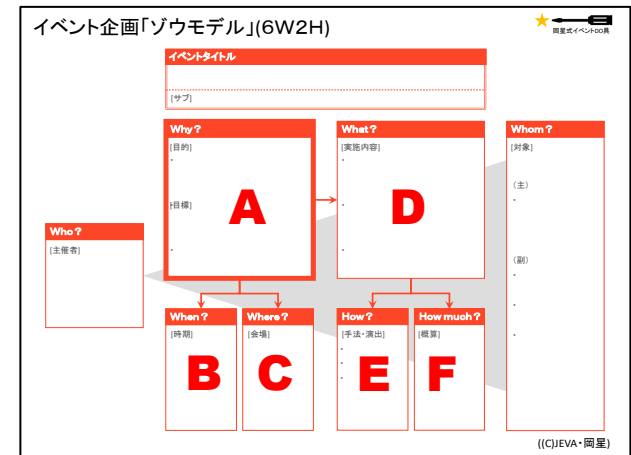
イベント企画「ゾウモデル」(6W2H)

岡星式イベント道具

イベントタイトル

[サブ]

Why？
[目的]
・

[目標]

・

A

What？
[実施内容]
・

・

・

D

Whom？
[対象]

（主）
・

（副）
・

・

・

Who？
[主催者]

When？
[時期]

B

Where？
[会場]

C

How？
[手法・演出]
・
・
・

E

How much？
[概算]

F

((C)JEVA・岡星)